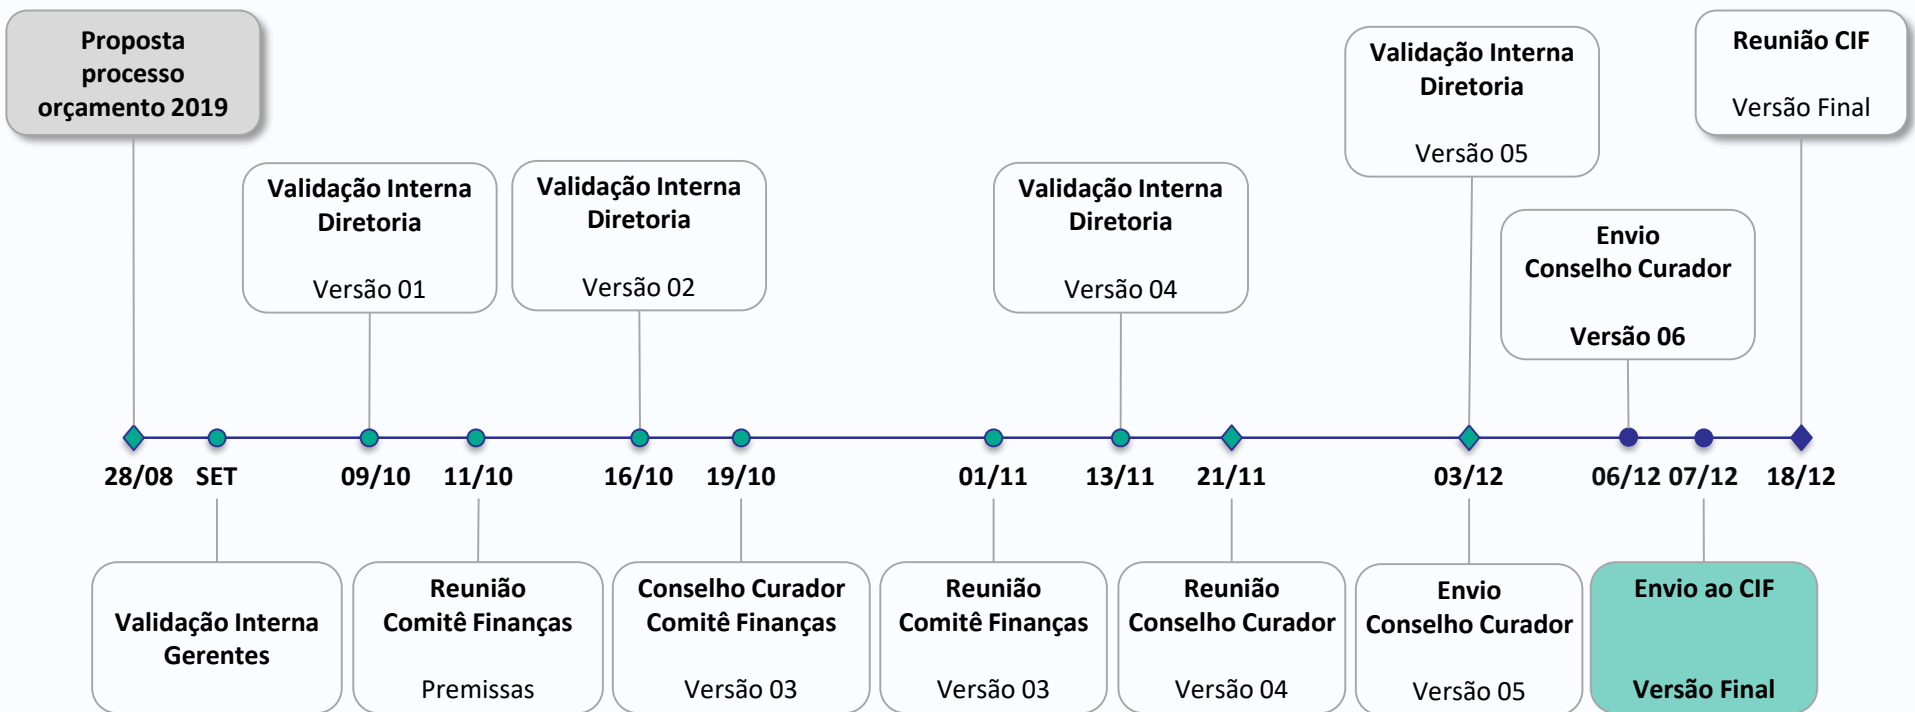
Proposta processo orçamento 2019

Validação Interna Diretoria

Versão 01

Validação Interna Diretoria

Versão 02

Validação Interna Diretoria

Versão 04

Validação Interna Diretoria

Versão 05

Envio Conselho Curador

Versão 06

Reunião CIF

Versão Final

28/08 SET 09/10 11/10 16/10 19/10 01/11 13/11 21/11 03/12 06/12 07/12 18/12

Validação Interna Gerentes

Reunião Comitê Finanças

Premissas

Conselho Curador Comitê Finanças

Versão 03

Reunião Comitê Finanças

Versão 03

Reunião Conselho Curador

Versão 04

Envio Conselho Curador

Versão 05

Envio ao CIF

Versão Final